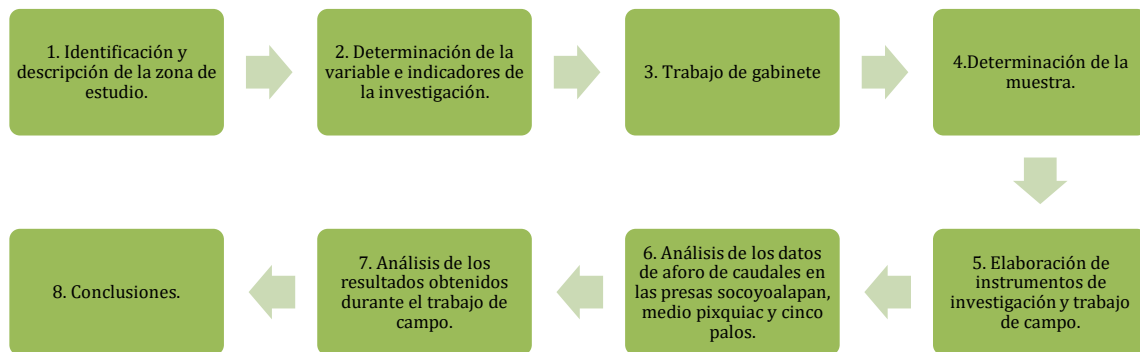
1. Identificación y descripción de la zona de estudio.

2. Determinación de la variable e indicadores de la investigación.

3. Trabajo de gabinete

4.Determinación de la muestra.

5. Elaboración de instrumentos de investigación y trabajo de campo.

6. Análisis de los datos de aforo de caudales en las presas socoyoalapan, medio pixquiac y cinco palos.

7. Análisis de los resultados obtenidos durante el trabajo de campo.

8. Conclusiones.